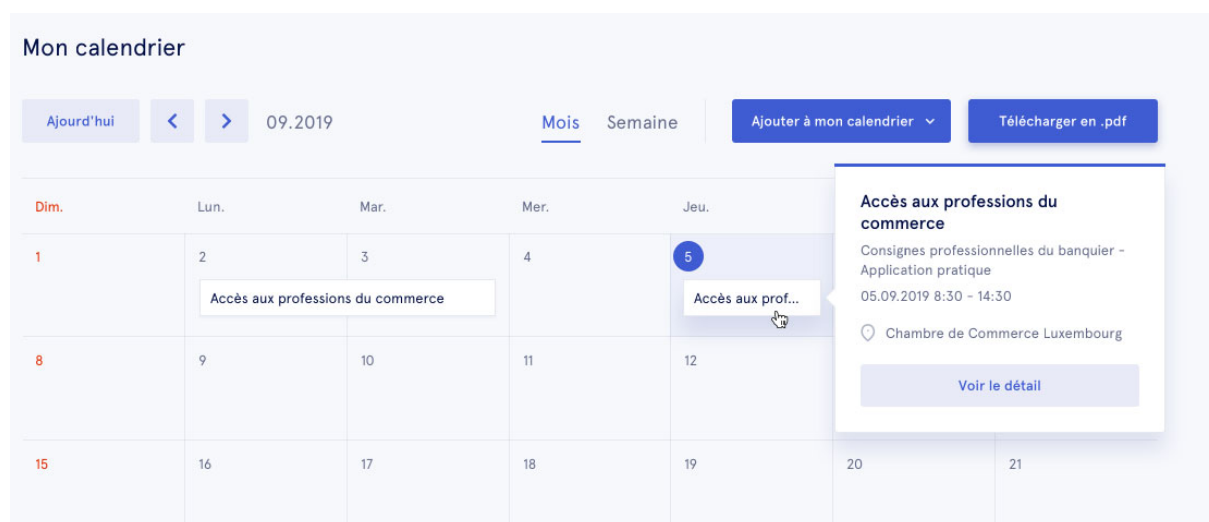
Mon calendrier

Ajourd'hui
<
>
09.2019

Mois
Semaine

Ajouter à mon calendrier

Télécharger en .pdf

| Dim. | Lun. | Mar. | Mer. | Jeu. | | |
|---|---|---|---|---|---|---|
| 1 | 2 Accès aux professions du commerce | 3 | 4 | 5 Accès aux prof... | | |
| 8 | 9 | 10 | 11 | 12 | | |
| 15 | 16 | 17 | 18 | 19 | 20 | 21 |

Accès aux professions du commerce
Consignes professionnelles du banquier - Application pratique
05.09.2019 8:30 - 14:30
Chambre de Commerce Luxembourg
Voir le détail